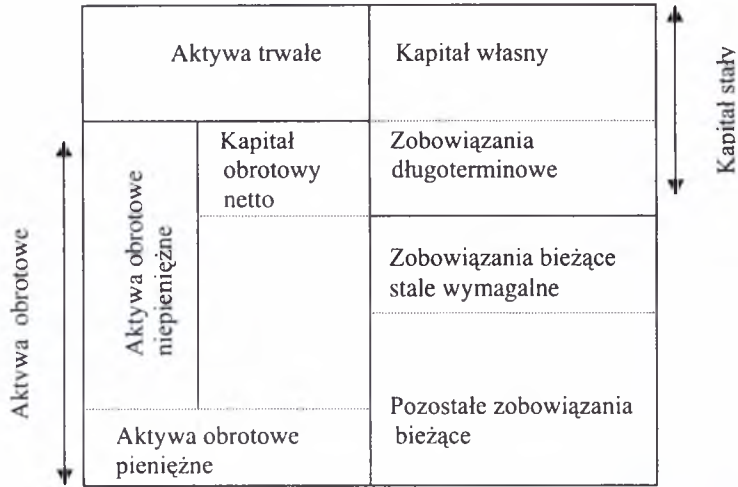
Aktywa trwałe

Kapitał własny

Kapitał stały

Aktywa obrotowe

Aktywa obrotowe niepieniężne

Kapitał obrotowy netto

Zobowiązania długoterminowe

Zobowiązania bieżące stale wymagalne

Pozostałe zobowiązania bieżące

Aktywa obrotowe pieniężne